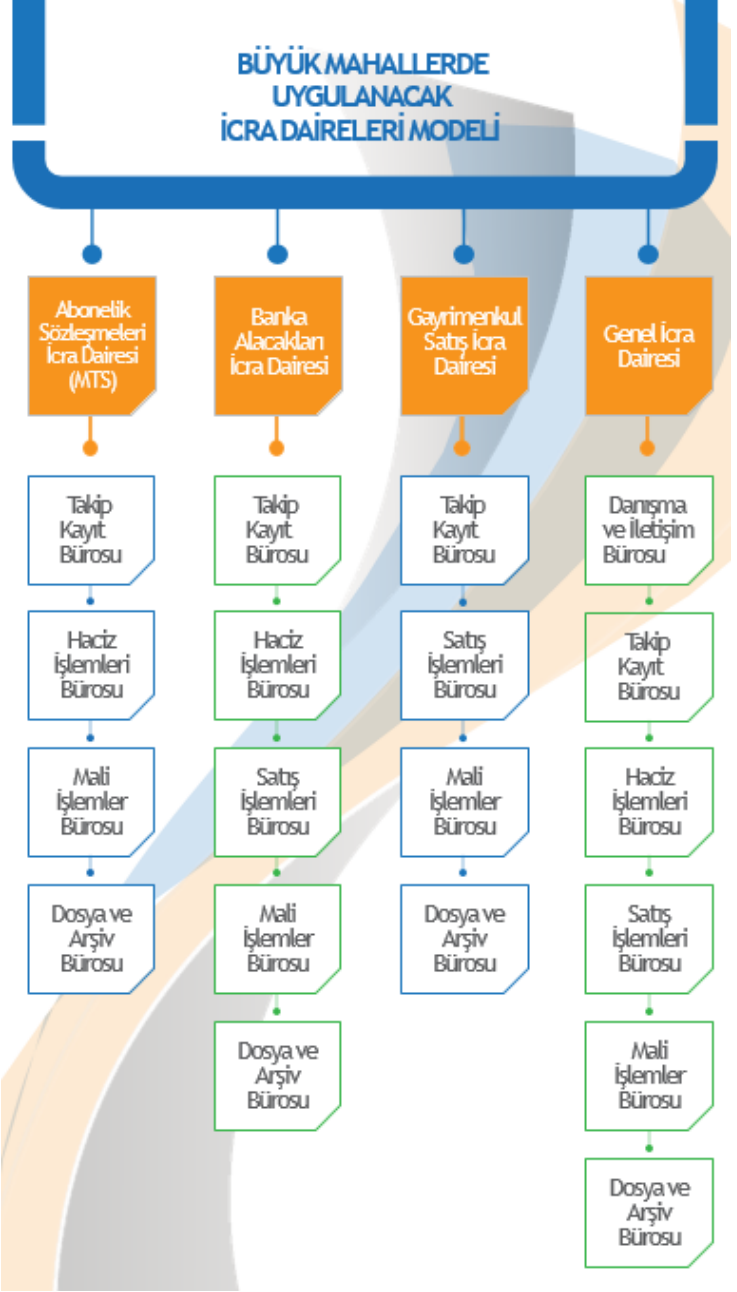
BÜYÜK MAHALLERDE UYGULANACAK İCRA DAİRELERİ MODELİ

Abonelik Sözleşmeleri İcra Dairesi (MTS)

Takip Kayıt Bürosu

Haciz İşlemleri Bürosu

Mali İşlemler Bürosu

Dosya ve Arşiv Bürosu

Banka Alacakları İcra Dairesi

Takip Kayıt Bürosu

Haciz İşlemleri Bürosu

Satış İşlemleri Bürosu

Mali İşlemler Bürosu

Dosya ve Arşiv Bürosu

Gayrimenkul Satış İcra Dairesi

Takip Kayıt Bürosu

Satış İşlemleri Bürosu

Mali İşlemler Bürosu

Dosya ve Arşiv Bürosu

Genel İcra Dairesi

Danışma ve İletişim Bürosu

Takip Kayıt Bürosu

Haciz İşlemleri Bürosu

Satış İşlemleri Bürosu

Mali İşlemler Bürosu

Dosya ve Arşiv Bürosu